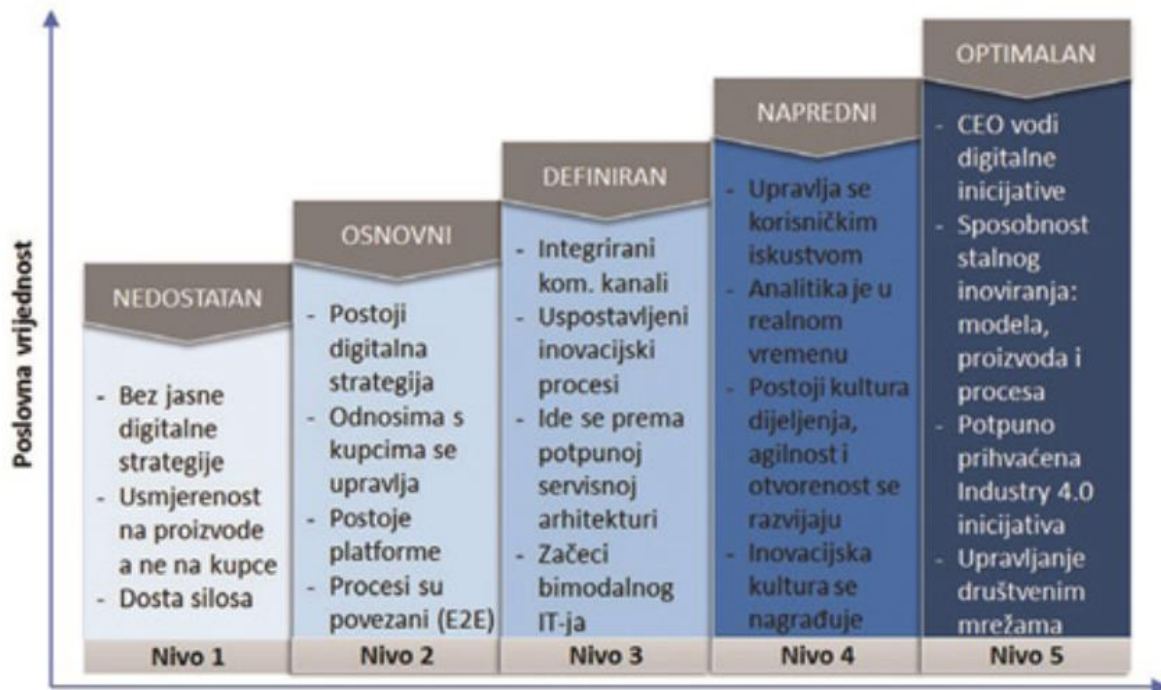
Poslovna vrijednost

NEDOSTATAN

- Bez jasne digitalne strategije
- Usmjerenost na proizvode a ne na kupce
- Dosta silosa

Nivo 1

OSNOVNI

- Postoji digitalna strategija
- Odnosima s kupcima se upravlja
- Postoje platforme
- Procesi su povezani (E2E)

Nivo 2

DEFINIRAN

- Integrirani kom. kanali
- Uspostavljeni inovacijski procesi
- Ide se prema potpunoj servisnoj arhitekturi
- Začeci bimodalnog IT-ja

Nivo 3

NAPREDNI

- Upravlja se korisničkim iskustvom
- Analitika je u realnom vremenu
- Postoji kultura dijeljenja, agilnost i otvorenost se razvijaju
- Inovacijska kultura se nagrađuje

Nivo 4

OPTIMALAN

- CEO vodi digitalne inicijative
- Sposobnost stalnog inoviranja: modela, proizvoda i procesa
- Potpuno prihvaćena Industry 4.0 inicijativa
- Upravljanje društvenim mrežama

Nivo 5